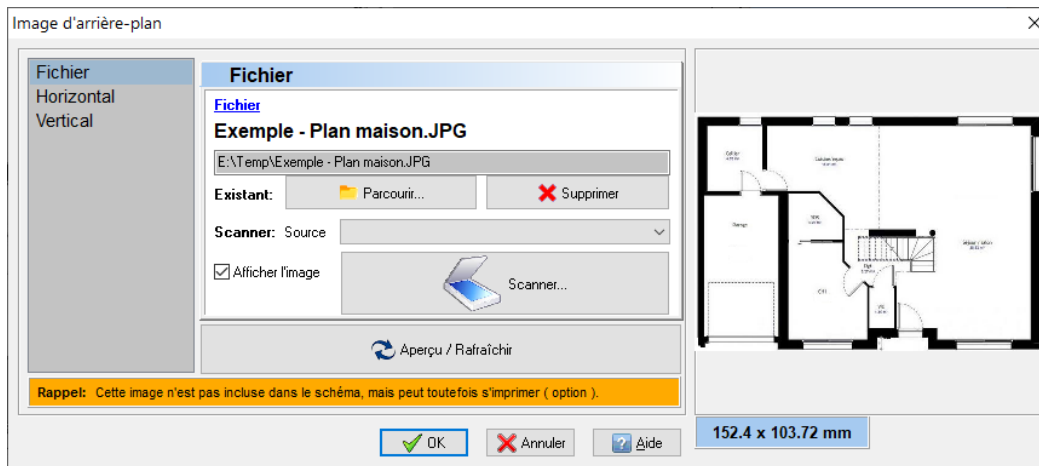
Image d'arrière-plan

Fichier
Horizontal
Vertical

Fichier

Fichier
Exemple - Plan maison.JPG
E:\Temp\Exemple - Plan maison.JPG
Existant: Parcourir... Supprimer
Scanner: Source
Afficher l'image
Scanner...

Aperçu / Rafraîchir

Rappel: Cette image n'est pas incluse dans le schéma, mais peut toutefois s'imprimer ( option ).

152.4 x 103.72 mm

OK Annuler Aide